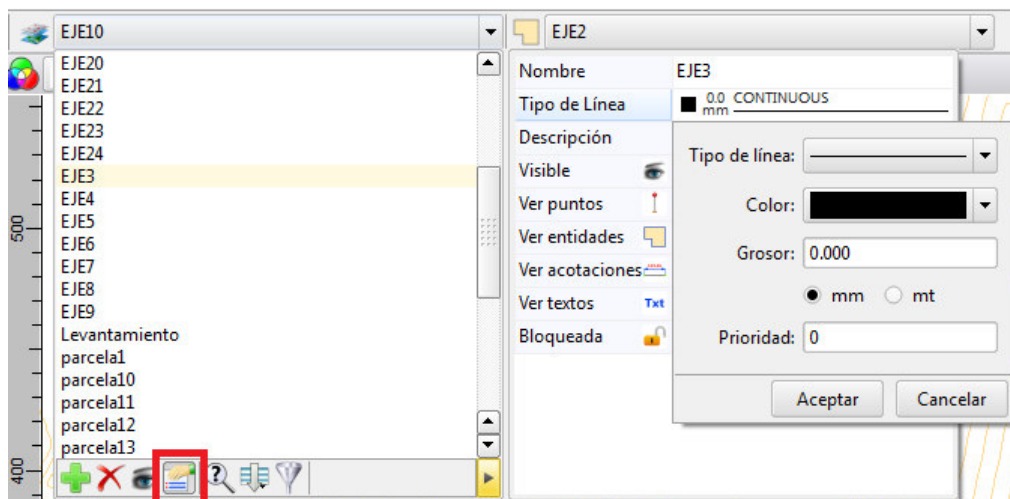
EJE10

EJE20
EJE21
EJE22
EJE23
EJE24
EJE3
EJE4
EJE5
EJE6
EJE7
EJE8
EJE9
Levantamiento
parcela1
parcela10
parcela11
parcela12
parcela13

500
400

EJE2

Nombre EJE3
Tipo de Línea 0.0 mm CONTINUOUS
Descripción
Visible
Ver puntos
Ver entidades
Ver acotaciones
Ver textos Txt
Bloqueada

Tipo de línea:
Color:
Grosor: 0.000
mm mt
Prioridad: 0

Aceptar Cancelar